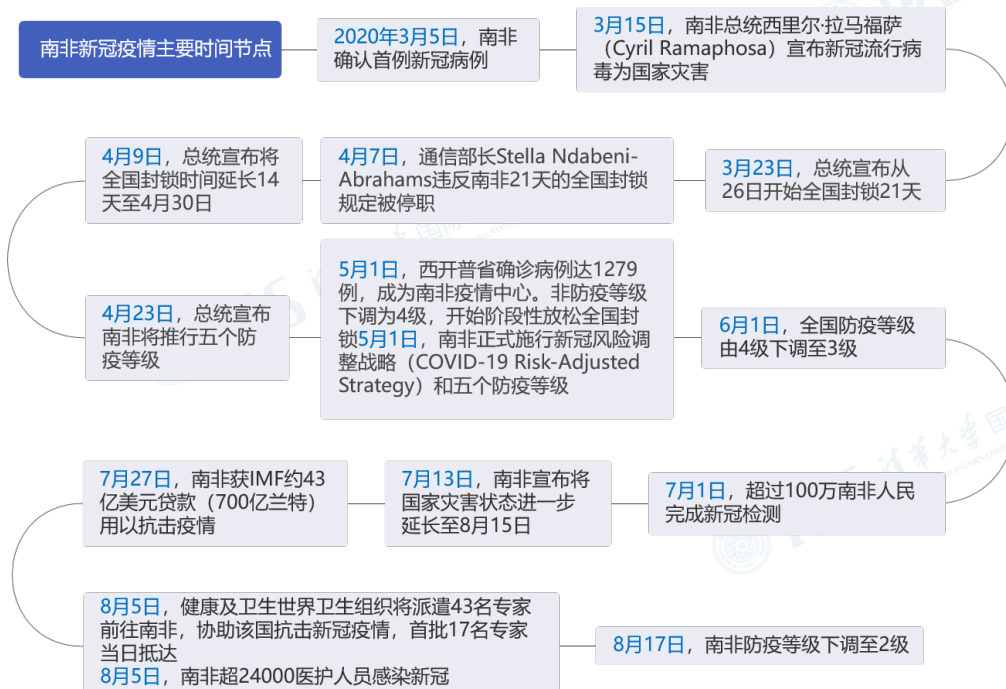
南非新冠疫情主要时间节点

2020年3月5日，南非确认首例新冠病例

3月15日，南非总统西里尔·拉马福萨（Cyril Ramaphosa）宣布新冠流行病毒为国家灾害

3月23日，总统宣布从26日开始全国封锁21天

4月7日，通信部长Stella Ndabeni-Abrahams违反南非21天的全国封锁规定被停职

4月9日，总统宣布将全国封锁时间延长14天至4月30日

4月23日，总统宣布南非将推行五个防疫等级

5月1日，西开普省确诊病例达1279例，成为南非疫情中心。非防疫等级下调为4级，开始阶段性放松全国封锁5月1日，南非正式施行新冠风险调整战略（COVID-19 Risk-Adjusted Strategy）和五个防疫等级

6月1日，全国防疫等级由4级下调至3级

7月1日，超过100万南非人民完成新冠检测

7月13日，南非宣布将国家灾害状态进一步延长至8月15日

7月27日，南非获IMF约43亿美元贷款（700亿兰特）用以抗击疫情

8月5日，健康及卫生世界卫生组织将派遣43名专家前往南非，协助该国抗击新冠疫情，首批17名专家当日抵达
8月5日，南非超24000医护人员感染新冠

8月17日，南非防疫等级下调至2级